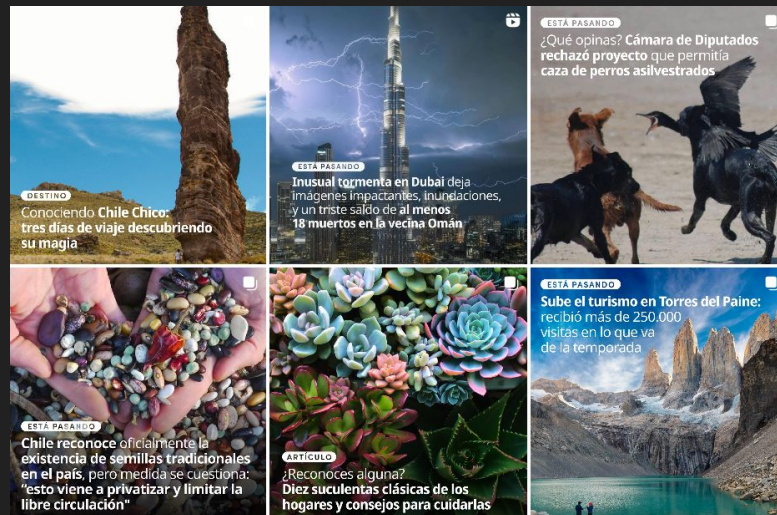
DESTINO
Conociendo Chile Chico: tres días de viaje descubriendo su magia

ESTÁ PASANDO
Inusual tormenta en Dubai deja imágenes impactantes, inundaciones, y un triste saldo de al menos 18 muertos en la vecina Omán

ESTÁ PASANDO
¿Qué opinas? Cámara de Diputados rechazó proyecto que permitía caza de perros asilvestrados

ESTÁ PASANDO
Chile reconoce oficialmente la existencia de semillas tradicionales en el país, pero medida se cuestiona: "esto viene a privatizar y limitar la libre circulación"

ARTÍCULO
¿Reconoces alguna? Diez suculentas clásicas de los hogares y consejos para cuidarlas

ESTÁ PASANDO
Sube el turismo en Torres del Paine: recibió más de 250.000 visitas en lo que va de la temporada